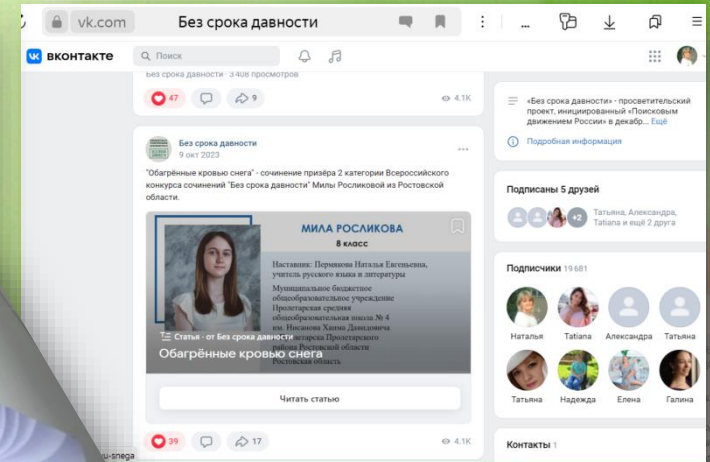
vk.com Без срока давности

вконтакте Поиск

Без срока давности · 3 408 просмотров

47 9 4.1K

Без срока давности
9 окт 2023

"Обагрённые кровью снега" - сочинение призёра 2 категории Всероссийского конкурса сочинений "Без срока давности" Милы Росликовой из Ростовской области.

МИЛА РОСЛИКОВА
8 класс

Наставник: Перникова Наталья Евгеньевна, учитель русского языка и литературы

Муниципальное бюджетное общеобразовательное учреждение Пролетарская средняя общеобразовательная школа № 4 им. Носапова Хаима Давидовича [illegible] Пролетарского района Ростовской области

Статья · от Без срока давности
Обагрённые кровью снега

Читать статью

39 17 4.1K

«Без срока давности» - просветительский проект, инициированный «Поисковым движением России» в декабр... Ещё

Подробная информация

Подписаны 5 друзей
+2 Татьяна, Александра, Tatiana и ещё 2 друга

Подписчики 19 681

Наталья Tatiana Александра Татьяна
Татьяна Надежда Елена Галина

Контакты 1

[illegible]u-snega